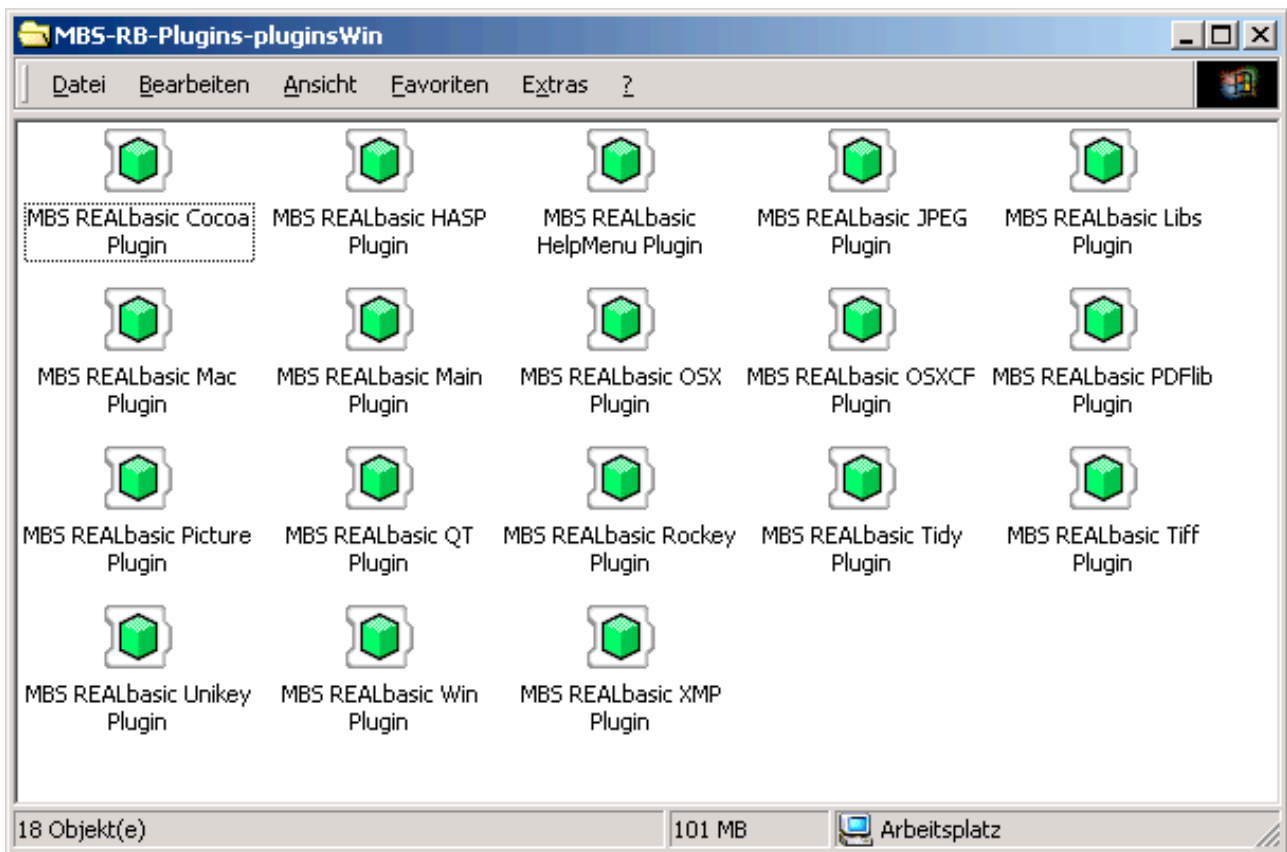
MBS-RB-Plugins-pluginsWin

Datei Bearbeiten Ansicht Favoriten Extras ?

MBS REALbasic Cocoa Plugin

MBS REALbasic HASP Plugin

MBS REALbasic HelpMenu Plugin

MBS REALbasic JPEG Plugin

MBS REALbasic Libs Plugin

MBS REALbasic Mac Plugin

MBS REALbasic Main Plugin

MBS REALbasic OSX Plugin

MBS REALbasic OSXCF Plugin

MBS REALbasic PDFlib Plugin

MBS REALbasic Picture Plugin

MBS REALbasic QT Plugin

MBS REALbasic Rockey Plugin

MBS REALbasic Tidy Plugin

MBS REALbasic Tiff Plugin

MBS REALbasic Unikey Plugin

MBS REALbasic Win Plugin

MBS REALbasic XMP Plugin

18 Objekt(e)

101 MB

Arbeitsplatz